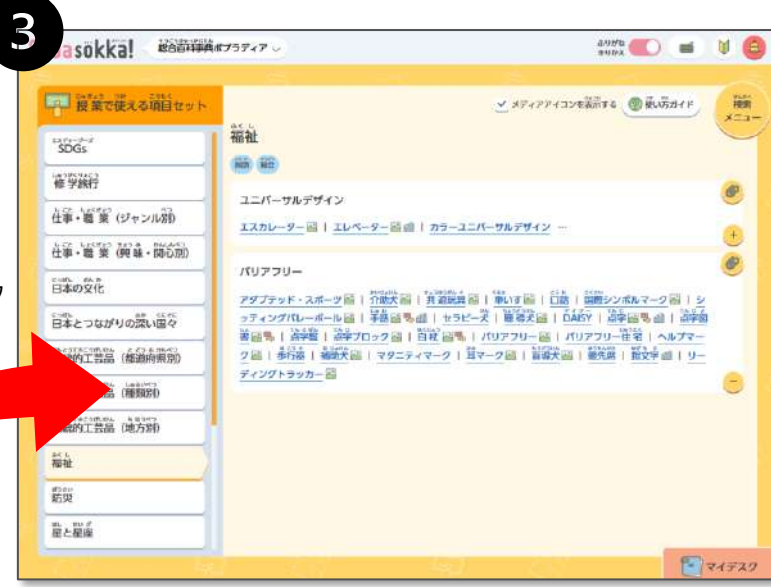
3

asokka! 総合百科事典ポプラディア

ふりがな
すべて表示

授業で使える項目セット

SDGs
修学旅行
仕事・職業（ジャンル別）
仕事・職業（興味・関心別）
日本の文化
日本とつながりの深い国々
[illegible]的工芸品（都道府県別）
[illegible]品（種類別）
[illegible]的工芸品（地方別）
福祉
防災
星と星座

メディアアイコンを表示する　使い方ガイド　検索メニュー

福祉

ユニバーサルデザイン

エスカレーター | エレベーター | カラーユニバーサルデザイン …

バリアフリー

アダプテッド・スポーツ | 介助犬 | 共遊玩具 | 車いす | 口話 | 国際シンボルマーク | シッティングバレーボール | 手話 | セラピー犬 | 聴導犬 | DAISY | 点字 | 点字図書 | 点字盤 | 点字ブロック | 白杖 | バリアフリー | バリアフリー住宅 | ヘルプマーク | 歩行器 | 補助犬 | マタニティマーク | 耳マーク | 盲導犬 | 優先席 | 拡大字 | リーディングトラッカー

マイデスク